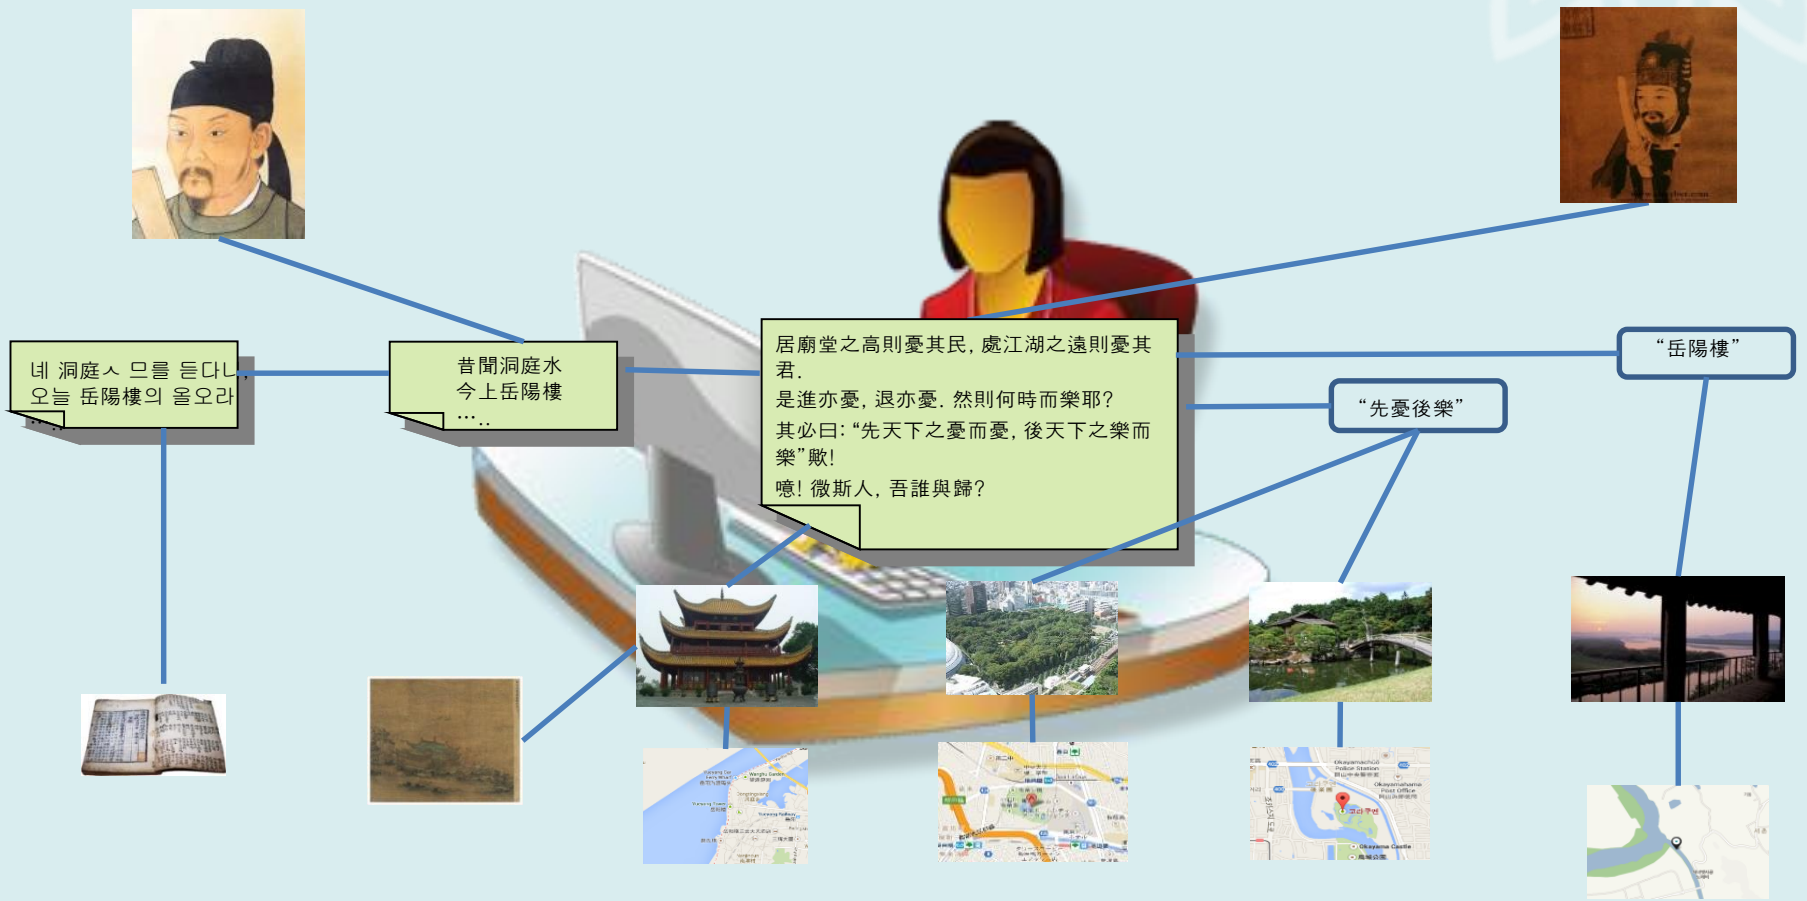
녜 洞庭ㅅ 므를 듣다니
오늘 岳陽樓의 올오라
…..

昔聞洞庭水
今上岳陽樓
…..

居廟堂之高則憂其民, 處江湖之遠則憂其君.
是進亦憂, 退亦憂. 然則何時而樂耶?
其必曰: "先天下之憂而憂, 後天下之樂而樂"歟!
噫! 微斯人, 吾誰與歸?

"岳陽樓"

"先憂後樂"